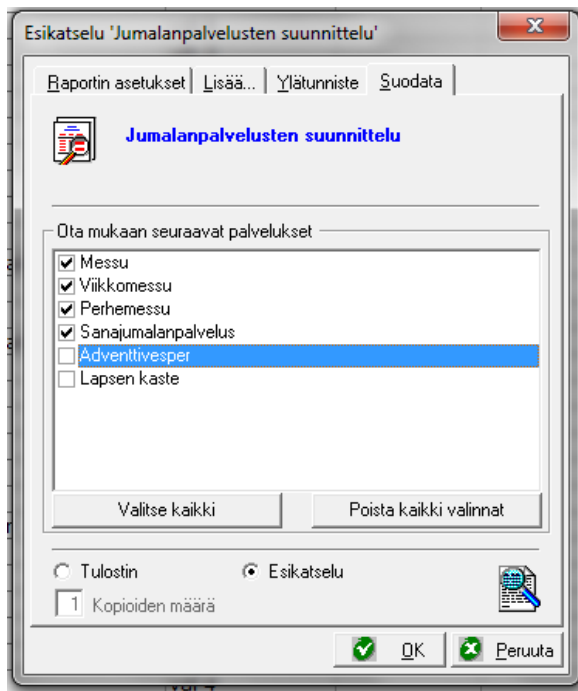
Esikatselu 'Jumalanpalvelusten suunnittelu'

Raportin asetukset | Lisää... | Ylätunniste | Suodata

Jumalanpalvelusten suunnittelu

Ota mukaan seuraavat palvelukset

Messu
Viikkomessu
Perhemessu
Sanajumalanpalvelus
Adventtivesper
Lapsen kaste

Valitse kaikki
Poista kaikki valinnat

Tulostin
Esikatselu
1 Kopioiden määrä

OK
Peruuta